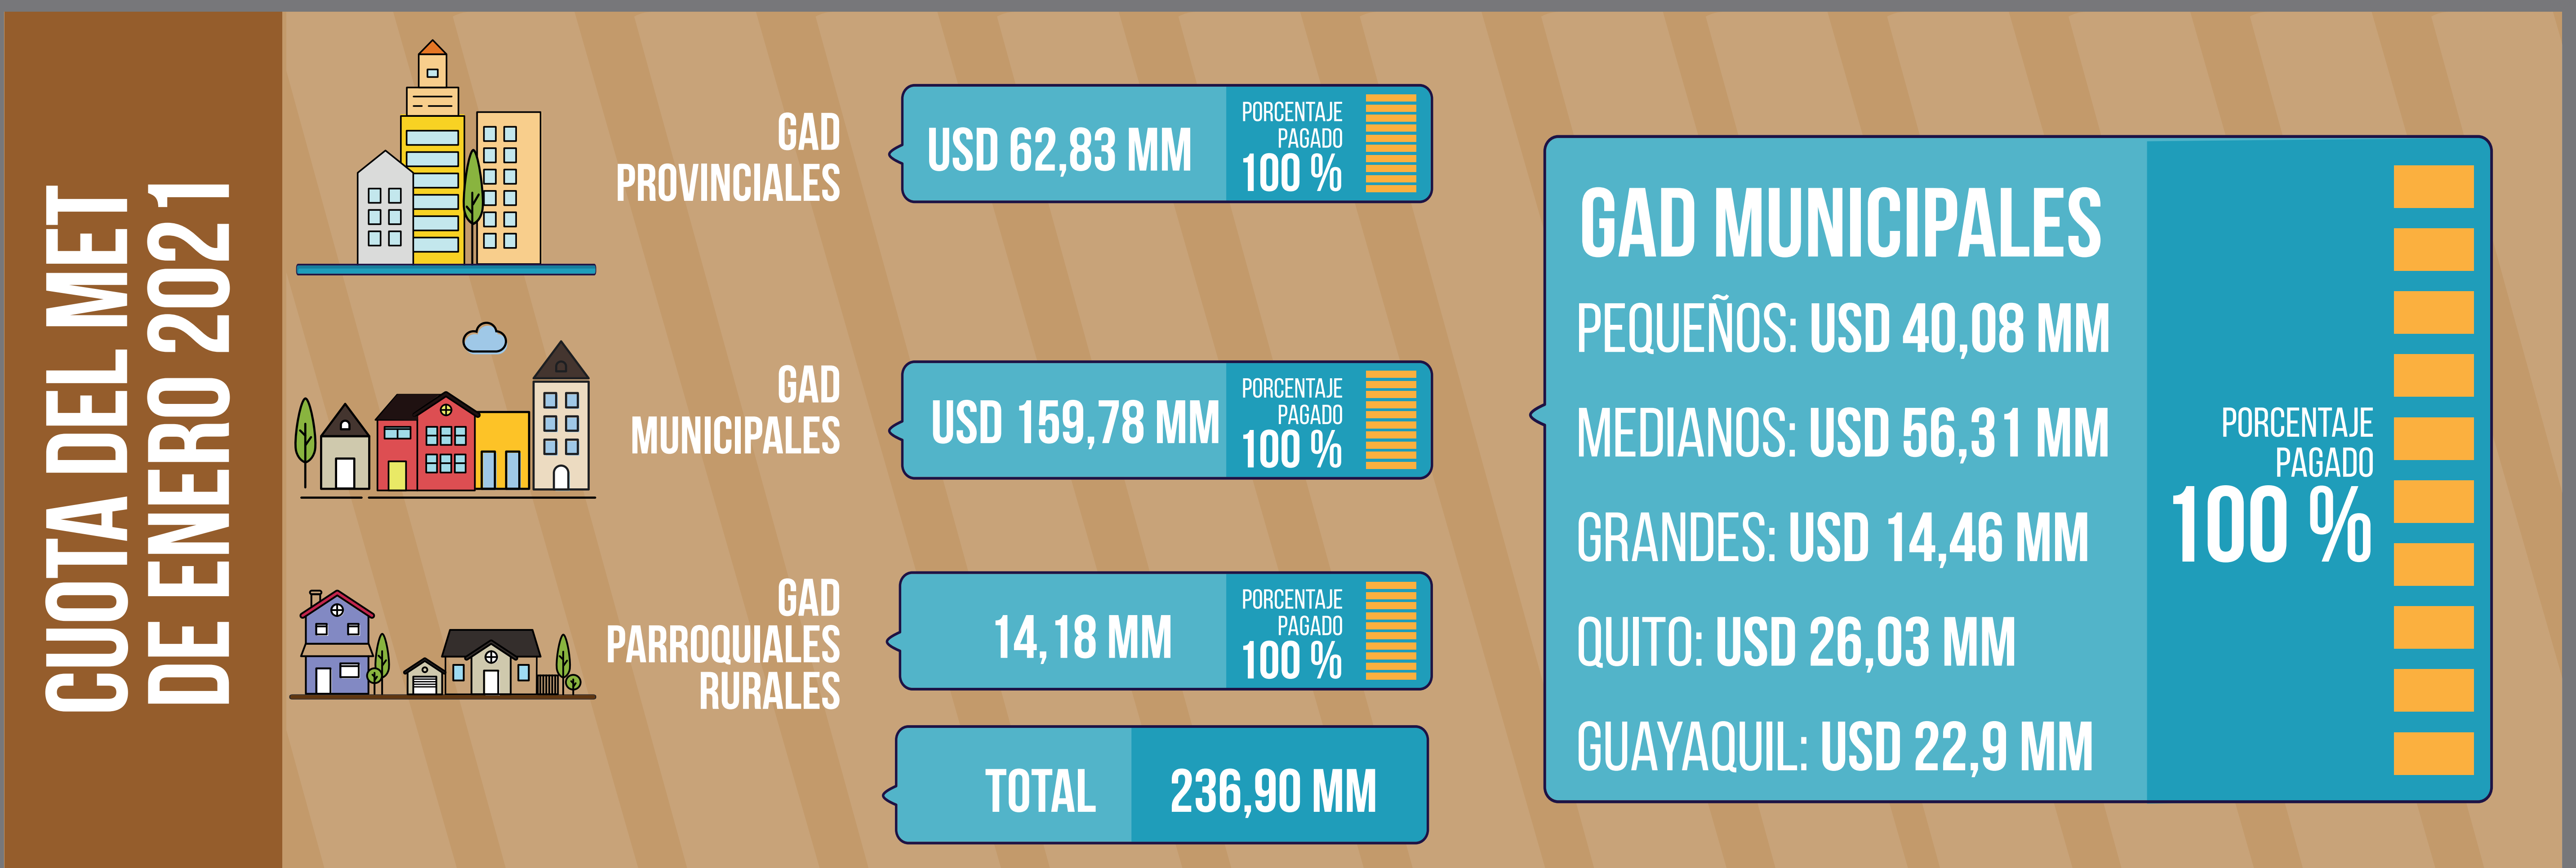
CUOTA DEL MET
DE ENERO 2021

GAD PROVINCIALES

USD 62,83 MM

PORCENTAJE PAGADO
100 %

GAD MUNICIPALES

USD 159,78 MM

PORCENTAJE PAGADO
100 %

GAD PARROQUIALES RURALES

14,18 MM

PORCENTAJE PAGADO
100 %

TOTAL

236,90 MM

GAD MUNICIPALES

PEQUEÑOS: USD 40,08 MM

MEDIANOS: USD 56,31 MM

GRANDES: USD 14,46 MM

QUITO: USD 26,03 MM

GUAYAQUIL: USD 22,9 MM

PORCENTAJE PAGADO
100 %